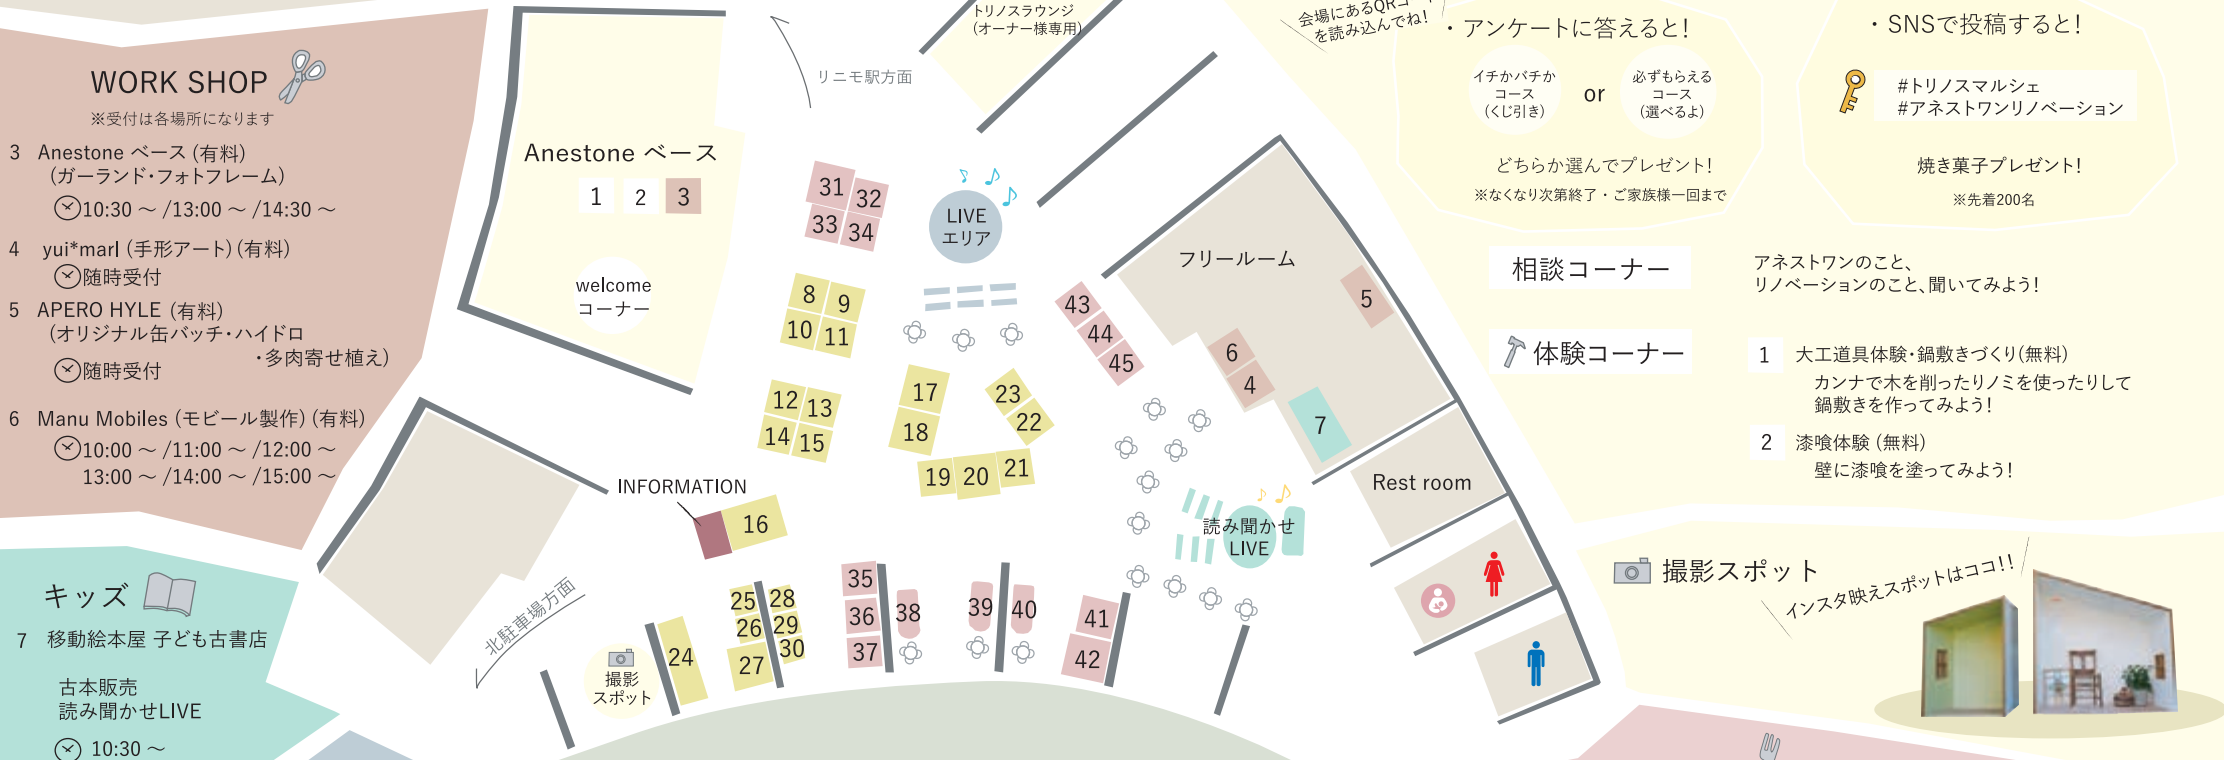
WORK SHOP
※受付は各場所になります

3 Anestone ベース (有料)
(ガーランド・フォトフレーム)
10:30 〜 /13:00 〜 /14:30 〜

4 yui*marl (手形アート) (有料)
随時受付

5 APERO HYLE (有料)
(オリジナル缶バッチ・ハイドロ・多肉寄せ植え)
随時受付

6 Manu Mobiles (モビール製作) (有料)
10:00 〜 /11:00 〜 /12:00 〜
13:00 〜 /14:00 〜 /15:00 〜

キッズ
7 移動絵本屋 子ども古書店
古本販売
読み聞かせLIVE
10:30 〜

Anestone ベース
1 2 3
welcome コーナー

リニモ駅方面
トリノスラウンジ (オーナー様専用)

LIVE エリア

31 32 33 34
8 9 10 11
12 13 14 15
17 18
23 22
19 20 21
43 44 45
INFORMATION
16
北駐車場方面
撮影 スポット
24
25 28 26 29 27 30
35 36 37 38
39 40
41 42

フリールーム
5
6
4
7
Rest room
読み聞かせ LIVE

会場にあるQRコードを読み込んでね!
・アンケートに答えると!
イチかバチかコース (くじ引き)
or
必ずもらえるコース (選べるよ)
どちらか選んでプレゼント!
※なくなり次第終了・ご家族様一回まで

・SNSで投稿すると!
#トリノスマルシェ
#アネストワンリノベーション
焼き菓子プレゼント!
※先着200名

相談コーナー
アネストワンのこと、
リノベーションのこと、聞いてみよう!

体験コーナー
1 大工道具体験・鍋敷きづくり(無料)
カンナで木を削ったりノミを使ったりして鍋敷きを作ってみよう!
2 漆喰体験 (無料)
壁に漆喰を塗ってみよう!

撮影スポット
インスタ映えスポットはココ!!